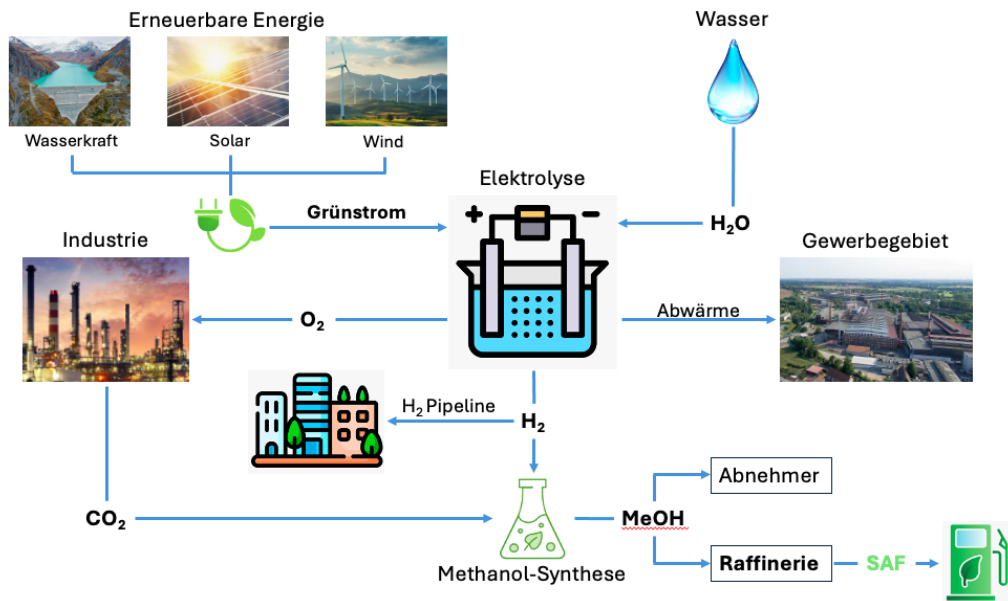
Erneuerbare Energie

Wasserkraft

Solar

Wind

Wasser

Elektrolyse

Grünstrom

$H_2O$

Industrie

Gewerbegebiet

$O_2$

Abwärme

$H_2$ Pipeline

$H_2$

$CO_2$

MeOH

Abnehmer

Raffinerie

SAF

Methanol-Synthese